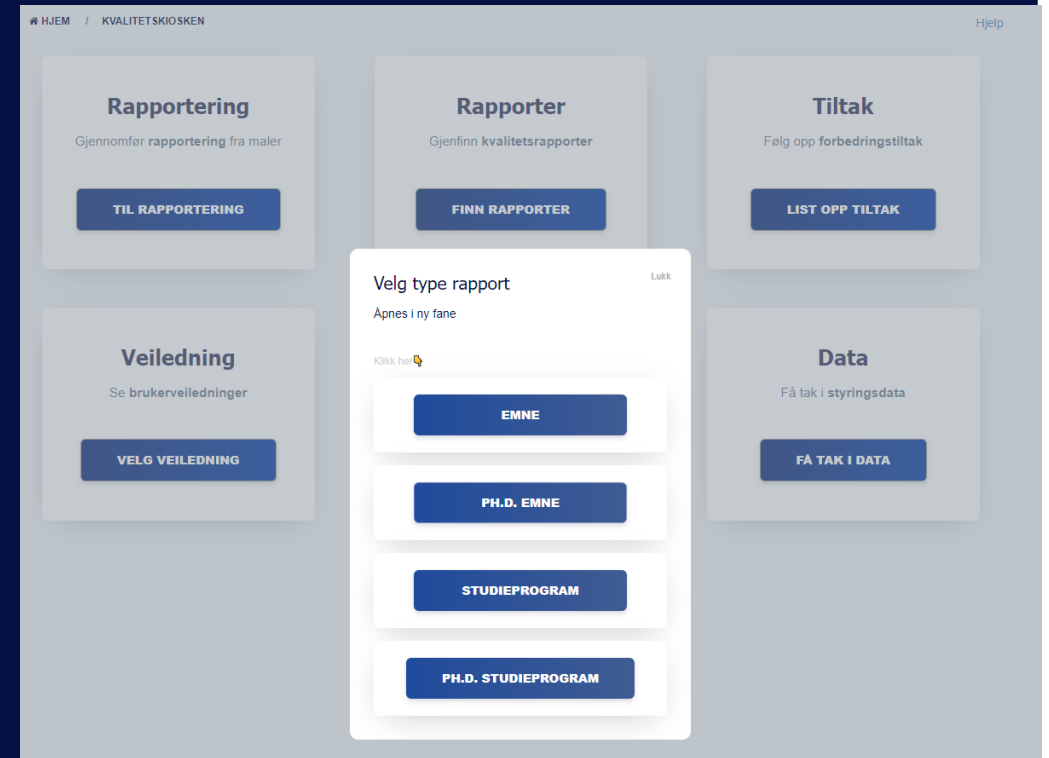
HJEM / KVALITETSKIOSKEN

Hjelp

Rapportering

Gjennomfør rapportering fra maler

TIL RAPPORTERING

Rapporter

Gjenfinn kvalitetsrapporter

FINN RAPPORTER

Tiltak

Følg opp forbedringstiltak

LIST OPP TILTAK

Veiledning

Se brukerveiledninger

VELG VEILEDNING

Data

Få tak i styringsdata

FÅ TAK I DATA

Velg type rapport

Lukk

Åpnes i ny fane

Klikk her

EMNE

PH.D. EMNE

STUDIEPROGRAM

PH.D. STUDIEPROGRAM